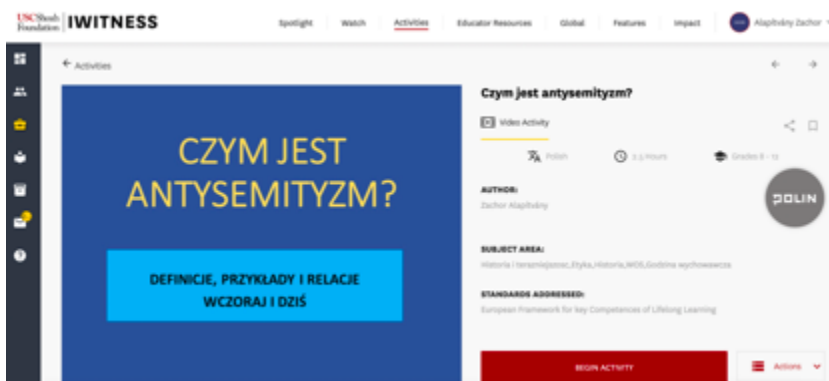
USC Shoah Foundation | IWITNESS

Spotlight Watch Activities Educator Resources Global Features Impact

Alaphilippe Zachor

← Activities

CZYM JEST ANTYSEMITYZM?

DEFINICJE, PRZYKŁADY I RELACJE WCZORAJ I DZIŚ

Czym jest antysemityzm?

Video Activity

Polish 2.5 Hours Grades 8 - 12

AUTHOR:

Zachor Alaphilippe

POLIN

SUBJECT AREA:

Historia i teraźniejszość, Etyka, Historia, WOS, Godzina wychowawcza

STANDARDS ADDRESSED:

European Framework for Key Competences of Lifelong Learning

BEGIN ACTIVITY

Actions